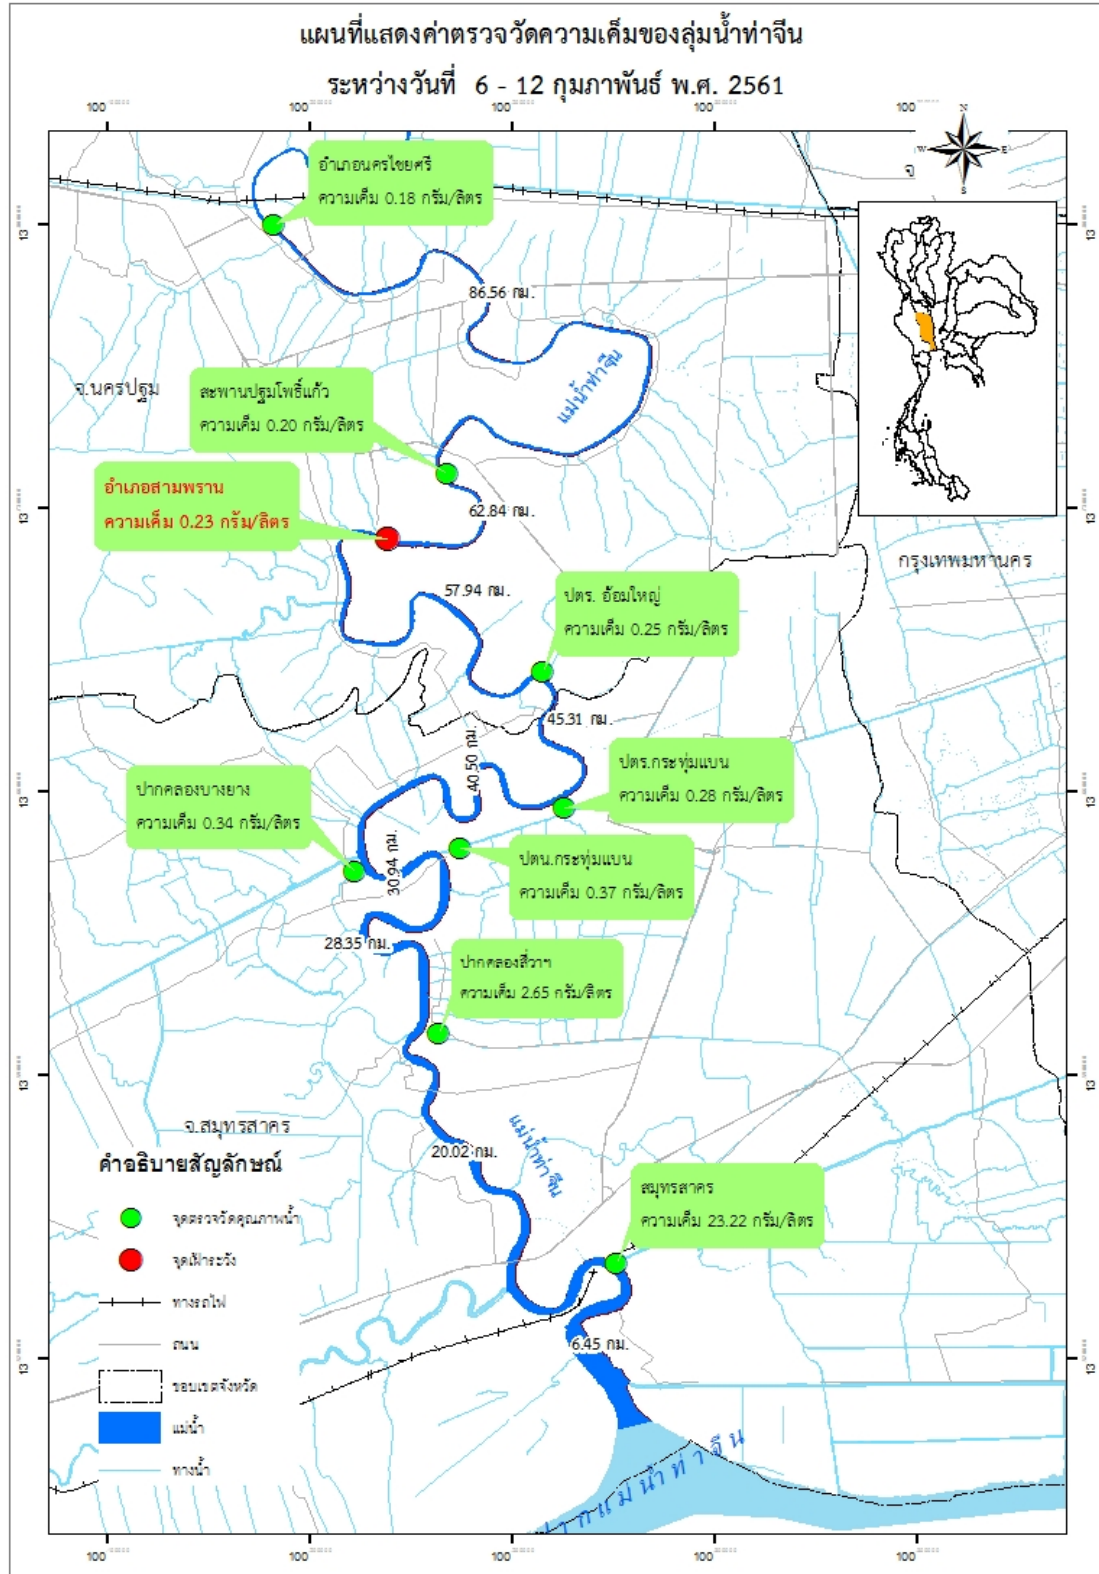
แผนที่แสดงค่าตรวจวัดความเค็มของลุ่มน้ำท่าจีน

ระหว่างวันที่ 6 - 12 กุมภาพันธ์ พ.ศ. 2561

100 100 100 100 100

N W E S

จ

13

อำเภอนครไชยศรี
ความเค็ม 0.18 กรัม/ลิตร

86.56 กม.

แม่น้ำท่าจีน

จ.นครปฐม

สะพานปฐมโพธิ์แก้ว
ความเค็ม 0.20 กรัม/ลิตร

อำเภอสามพราน
ความเค็ม 0.23 กรัม/ลิตร

62.84 กม.

กรุงเทพมหานคร

57.94 กม.

ปตร. อ้อมใหญ่
ความเค็ม 0.25 กรัม/ลิตร

45.31 กม.

40.50 กม.

ปตร.กระทุ่มแบน
ความเค็ม 0.28 กรัม/ลิตร

ปากคลองบางยาง
ความเค็ม 0.34 กรัม/ลิตร

30.94 กม.

ปตน.กระทุ่มแบน
ความเค็ม 0.37 กรัม/ลิตร

28.35 กม.

ปากคลองสี่วาฯ
ความเค็ม 2.65 กรัม/ลิตร

จ.สมุทรสาคร

แม่น้ำท่าจีน

คำอธิบายสัญลักษณ์

จุดตรวจวัดคุณภาพน้ำ

จุดเฝ้าระวัง

ทางรถไฟ

ถนน

ขอบเขตจังหวัด

แม่น้ำ

ทางน้ำ

20.02 กม.

สมุทรสาคร
ความเค็ม 23.22 กรัม/ลิตร

6.45 กม.

ปากแม่น้ำท่าจีน

100 100 100 100 100